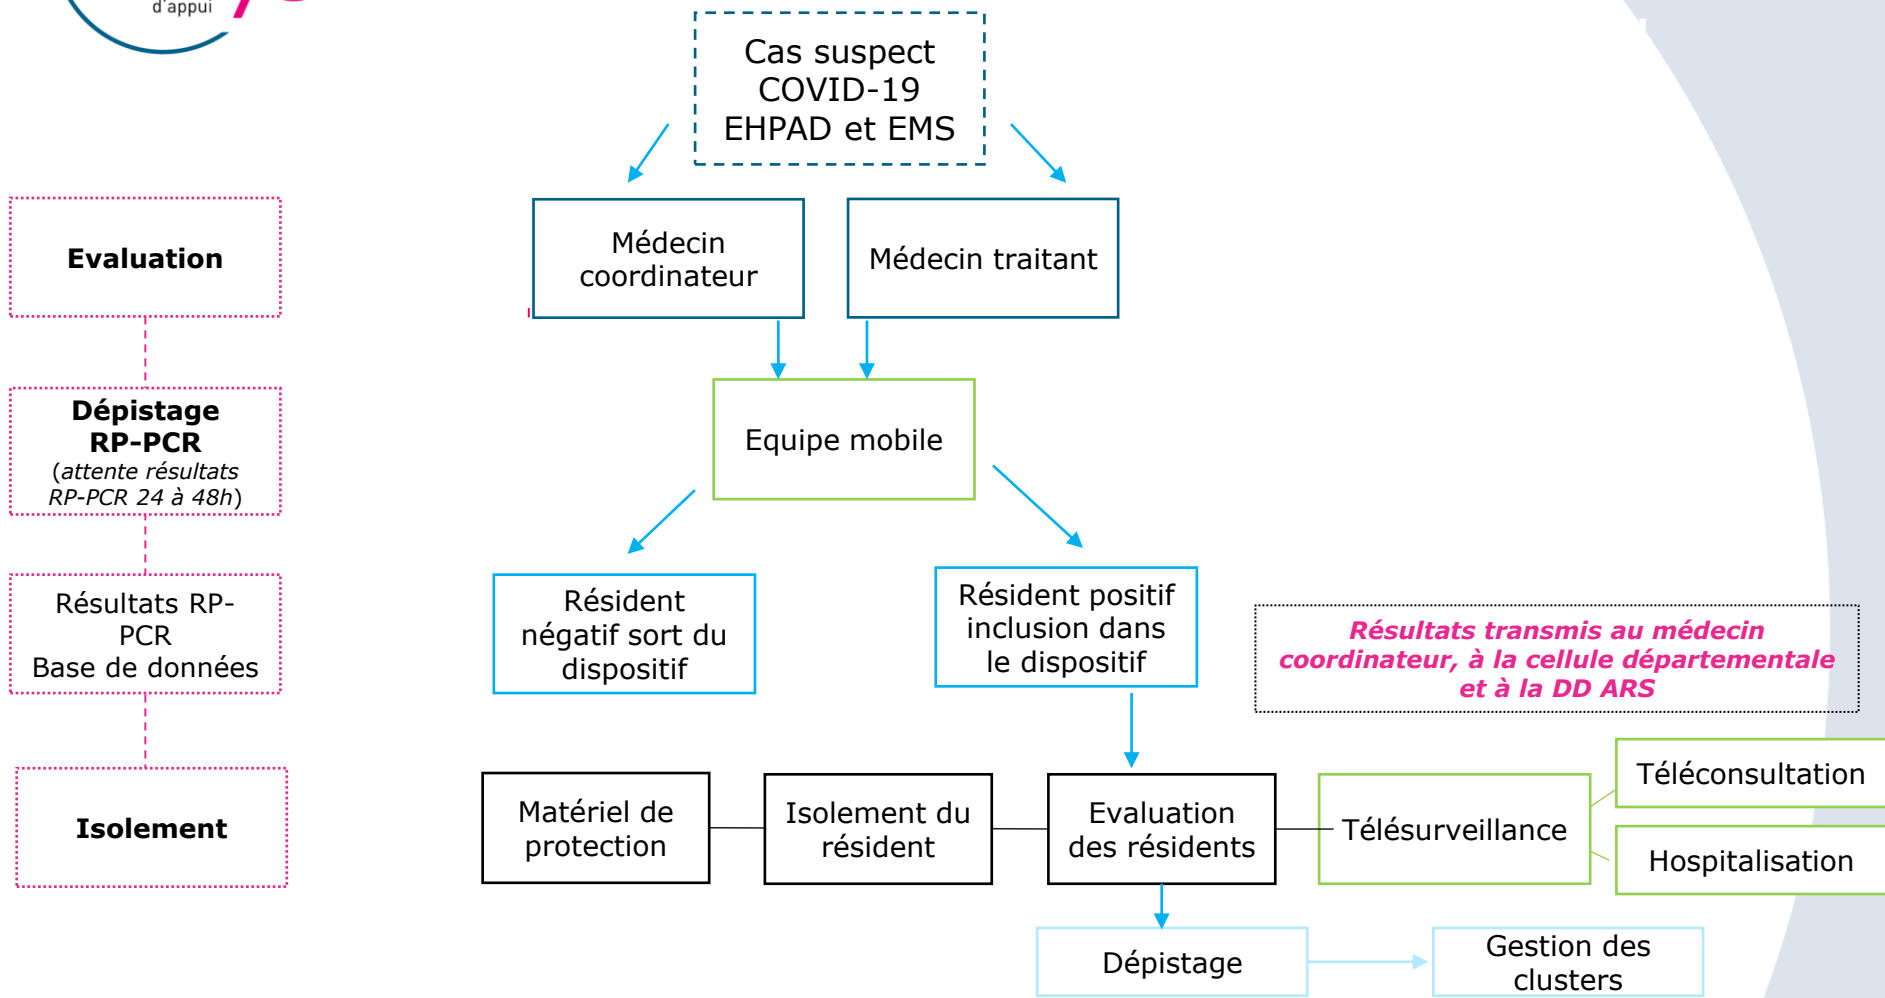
d'appui

Cas suspect COVID-19 EHPAD et EMS

Evaluation

Médecin coordinateur

Médecin traitant

Dépistage RP-PCR (attente résultats RP-PCR 24 à 48h)

Equipe mobile

Résultats RP-PCR Base de données

Résident négatif sort du dispositif

Résident positif inclusion dans le dispositif

Résultats transmis au médecin coordinateur, à la cellule départementale et à la DD ARS

Isolement

Matériel de protection

Isolement du résident

Evaluation des résidents

Télésurveillance

Téléconsultation

Hospitalisation

Dépistage

Gestion des clusters